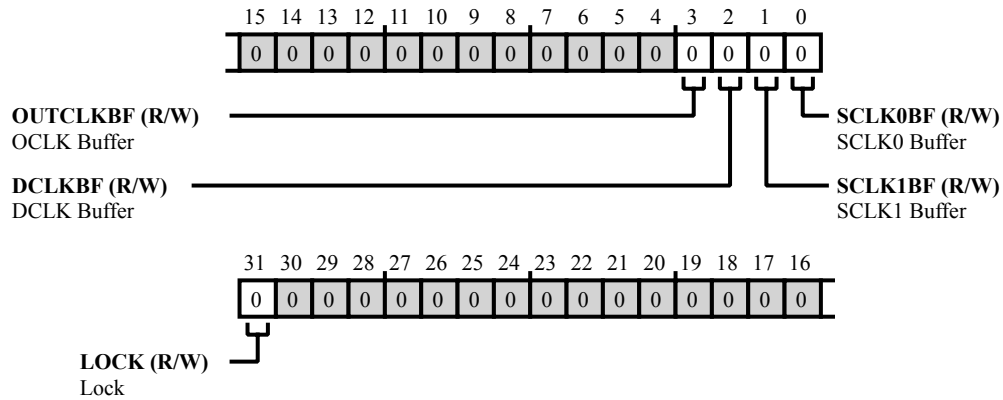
| 15 | 14 | 13 | 12 | 11 | 10 | 9 | 8 | 7 | 6 | 5 | 4 | 3 | 2 | 1 | 0 |
|---|---|---|---|---|---|---|---|---|---|---|---|---|---|---|---|
| 0 | 0 | 0 | 0 | 0 | 0 | 0 | 0 | 0 | 0 | 0 | 0 | 0 | 0 | 0 | 0 |

**OUTCLKBF (R/W)**
OCLK Buffer

**DCLKBF (R/W)**
DCLK Buffer

**SCLK0BF (R/W)**
SCLK0 Buffer

**SCLK1BF (R/W)**
SCLK1 Buffer

| 31 | 30 | 29 | 28 | 27 | 26 | 25 | 24 | 23 | 22 | 21 | 20 | 19 | 18 | 17 | 16 |
|---|---|---|---|---|---|---|---|---|---|---|---|---|---|---|---|
| 0 | 0 | 0 | 0 | 0 | 0 | 0 | 0 | 0 | 0 | 0 | 0 | 0 | 0 | 0 | 0 |

**LOCK (R/W)**
Lock